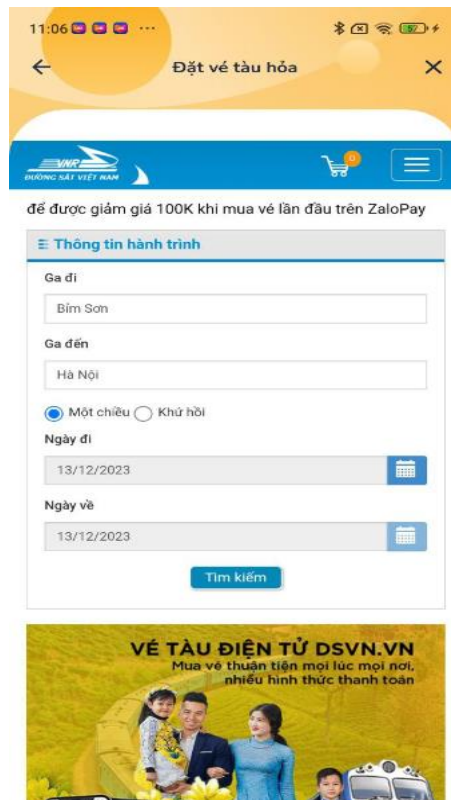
11:06

Đặt vé tàu hỏa

VNR
ĐƯỜNG SẮT VIỆT NAM

0

để được giảm giá 100K khi mua vé lần đầu trên ZaloPay

Thông tin hành trình

Ga đi

Bỉm Sơn

Ga đến

Hà Nội

Một chiều Khứ hồi

Ngày đi

13/12/2023

Ngày về

13/12/2023

Tìm kiếm

VÉ TÀU ĐIỆN TỬ DSVN.VN
Mua vé thuận tiện mọi lúc mọi nơi, nhiều hình thức thanh toán